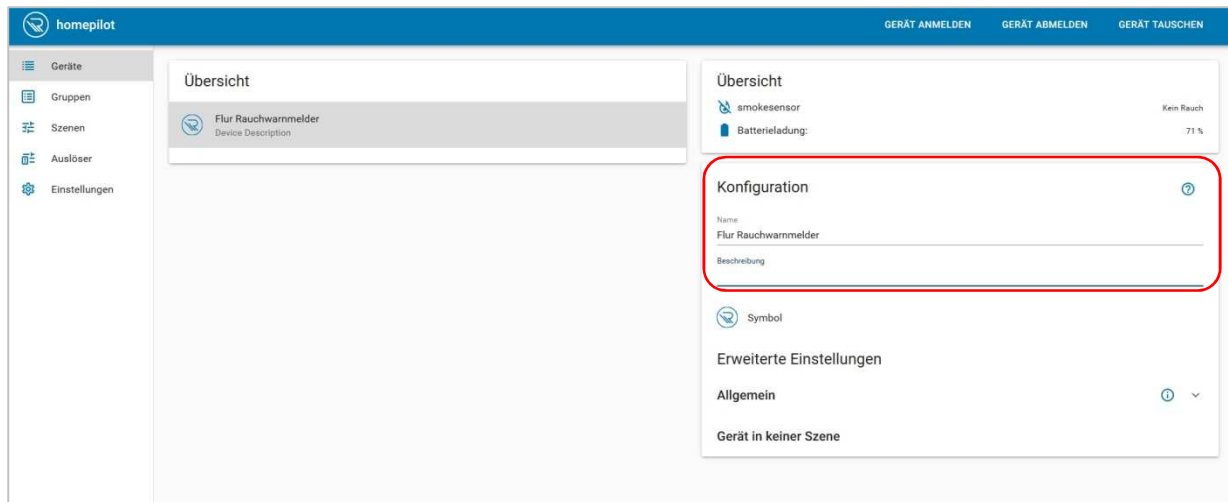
homepilot

GERÄT ANMELDEN GERÄT ABMELDEN GERÄT TAUSCHEN

Geräte
Gruppen
Szenen
Auslöser
Einstellungen

Übersicht

Flur Rauchwarnmelder
Device Description

Übersicht

smokesensor Kein Rauch
Batterieladung: 71 %

Konfiguration

Name
Flur Rauchwarnmelder

Beschreibung

Symbol

Erweiterte Einstellungen

Allgemein

Gerät in keiner Szene